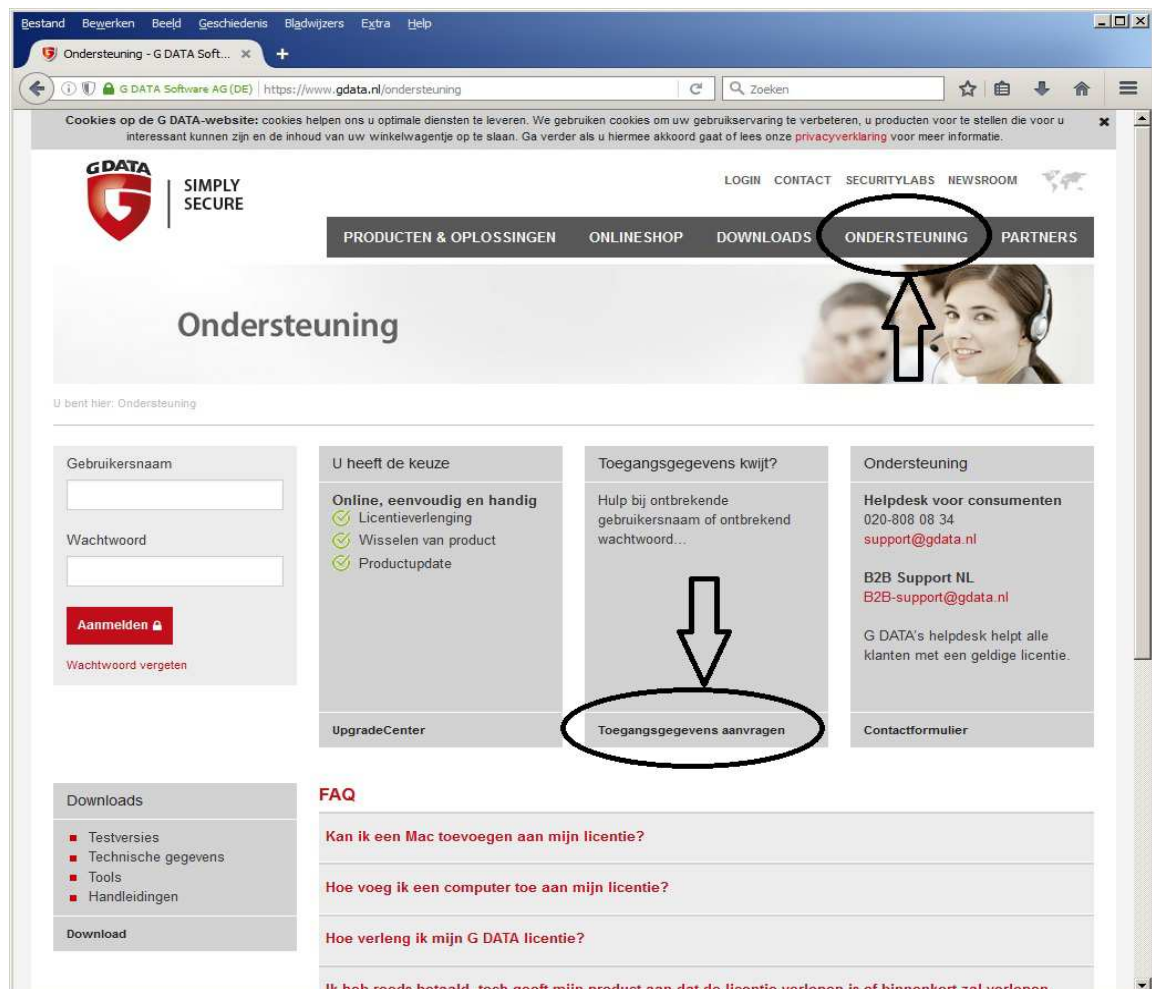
Bestand Bewerken Beeld Geschiedenis Bladwijzers Extra Help

Ondersteuning - G DATA Soft... ×

G DATA Software AG (DE) https://www.gdata.nl/ondersteuning

Zoeken

**Cookies op de G DATA-website:** cookies helpen ons u optimale diensten te leveren. We gebruiken cookies om uw gebruikservaring te verbeteren, u producten voor te stellen die voor u interessant kunnen zijn en de inhoud van uw winkelwagentje op te slaan. Ga verder als u hiermee akkoord gaat of lees onze privacyverklaring voor meer informatie.

G DATA SIMPLY SECURE

LOGIN CONTACT SECURITYLABS NEWSROOM

PRODUCTEN & OPLOSSINGEN ONLINESHOP DOWNLOADS ONDERSTEUNING PARTNERS

Ondersteuning

U bent hier: Ondersteuning

Gebruikersnaam

Wachtwoord

Aanmelden

Wachtwoord vergeten

U heeft de keuze

Online, eenvoudig en handig
Licentieverlenging
Wisselen van product
Productupdate

UpgradeCenter

Toegangsgegevens kwijt?

Hulp bij ontbrekende gebruikersnaam of ontbrekend wachtwoord...

Toegangsgegevens aanvragen

Ondersteuning

Helpdesk voor consumenten
020-808 08 34
support@gdata.nl

B2B Support NL
B2B-support@gdata.nl

G DATA's helpdesk helpt alle klanten met een geldige licentie.

Contactformulier

Downloads

Testversies
Technische gegevens
Tools
Handleidingen

Download

FAQ

Kan ik een Mac toevoegen aan mijn licentie?

Hoe voeg ik een computer toe aan mijn licentie?

Hoe verleng ik mijn G DATA licentie?

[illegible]